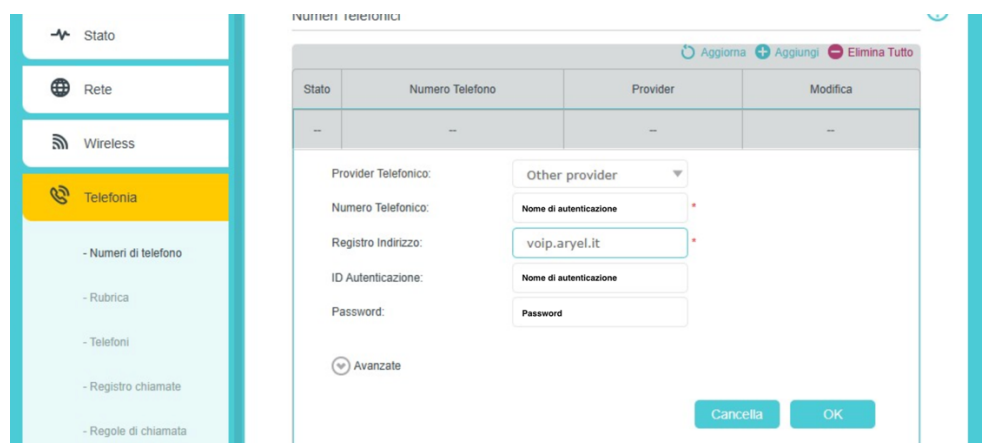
Stato

Rete

Wireless

Telefonia

- Numeri di telefono

- Rubrica

- Telefoni

- Registro chiamate

- Regole di chiamata

Numeri Telefonici

Aggiorna Aggiungi Elimina Tutto

| Stato | Numero Telefono | Provider | Modifica |
|---|---|---|---|
| -- | -- | -- | -- |

Provider Telefonico: Other provider

Numero Telefonico: Nome di autenticazione *

Registro Indirizzo: voip.aryel.it *

ID Autenticazione: Nome di autenticazione

Password: Password

Avanzate

Cancella OK